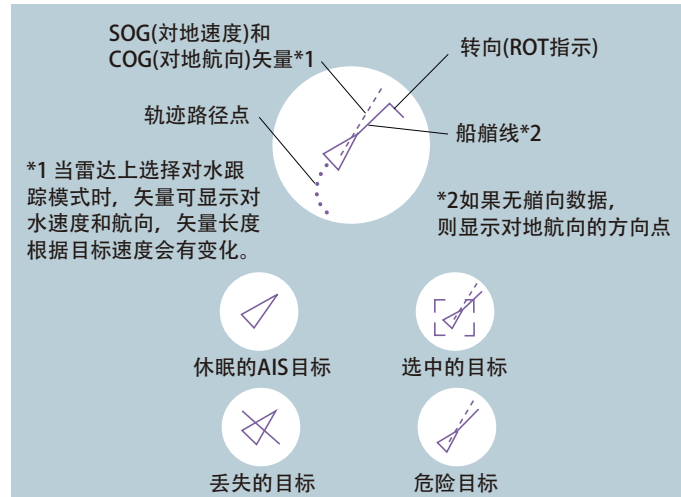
SOG(对地速度)和 COG(对地航向)矢量*1

转向(ROT指示)

轨迹路径点

船艏线*2

*1 当雷达上选择对水跟踪模式时，矢量可显示对水速度和航向，矢量长度根据目标速度会有变化。

*2如果无艏向数据，则显示对地航向的方向点

休眠的AIS目标

选中的目标

丢失的目标

危险目标